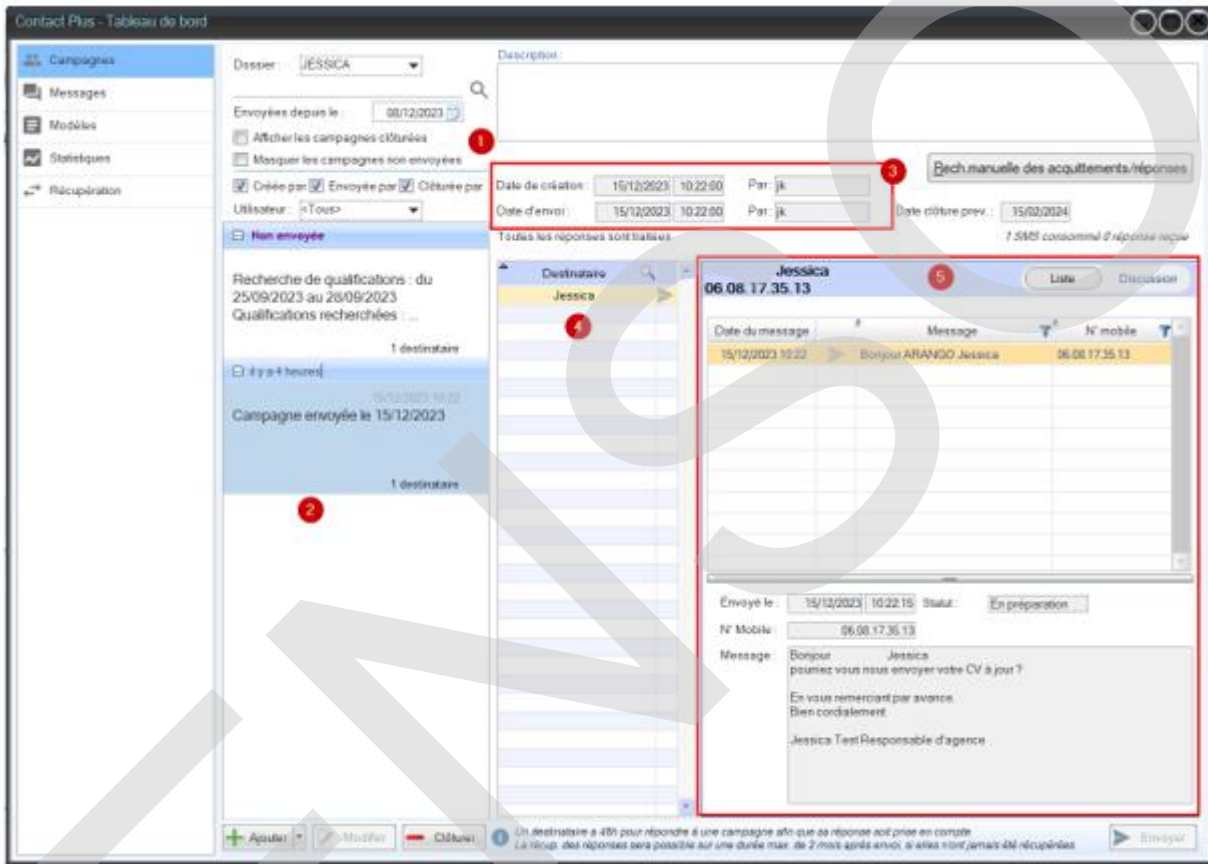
Contact Plus - Tableau de bord

Campagnes
Messages
Modèles
Statistiques
Récupération

Dossier : JESSICA

Envoyées depuis le : 08/12/2023

Afficher les campagnes clôturées
Masquer les campagnes non envoyées

1

Créée par Envoyée par Clôturée par

Utilisateur : <Tous>

Non envoyée

Recherche de qualifications : du 25/09/2023 au 28/09/2023
Qualifications recherchées : ...

1 destinataire

il y a 4 heures

15/12/2023 10:22

Campagne envoyée le 15/12/2023

1 destinataire

2

Description :

Bech.manuelle des acquittements/réponses

3

Date de création : 15/12/2023 10:22:00 Par : jk
Date d'envoi : 15/12/2023 10:22:00 Par : jk

Date clôture prev. : 15/02/2024

Toutes les réponses sont traitées

1 SMS consommé 0 réponse reçue

Destinataire
Jessica

4

Jessica
06.08.17.35.13

5

Liste Discussion

| Date du message | # | Message | N° mobile |
|---|---|---|---|
| 15/12/2023 10:22 | | Bonjour ARANGO Jessica | 06.08.17.35.13 |

Envoyé le : 15/12/2023 10:22:15 Statut : En préparation

N° Mobile : 06.08.17.35.13

Message : Bonjour Jessica
pourriez vous nous envoyer votre CV à jour ?

En vous remerciant par avance
Bien cordialement

Jessica Test Responsable d'agence

Ajouter Modifier Clôturer

Un destinataire a 48h pour répondre à une campagne afin que sa réponse soit prise en compte
La récup. des réponses sera possible sur une durée max. de 2 mois après envoi, si elles n'ont jamais été récupérées

Envoyer